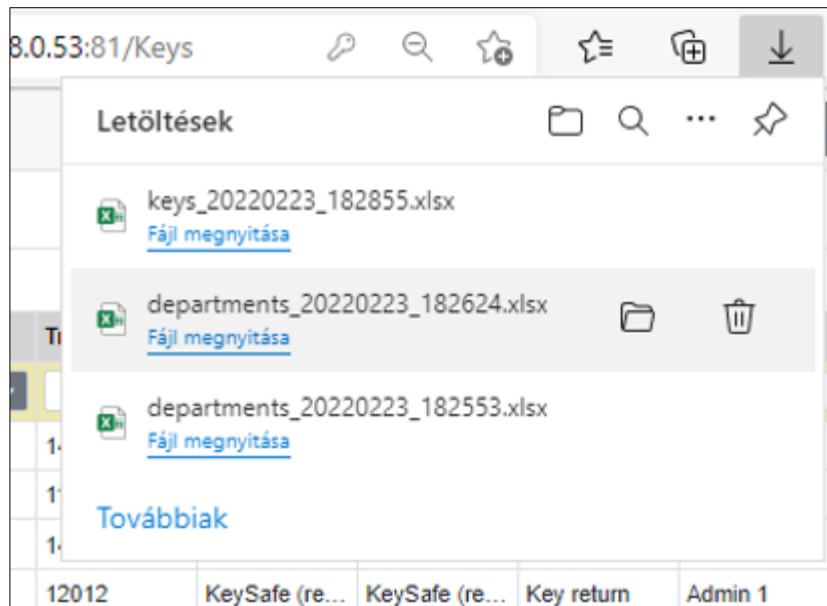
8.0.53:81/Keys

Letöltések

keys_20220223_182855.xlsx
Fájl megnyitása

departments_20220223_182624.xlsx
Fájl megnyitása

departments_20220223_182553.xlsx
Fájl megnyitása

Továbbiak

Tı
1
1
1

| 12012 | KeySafe (re... | KeySafe (re... | Key return | Admin 1 |